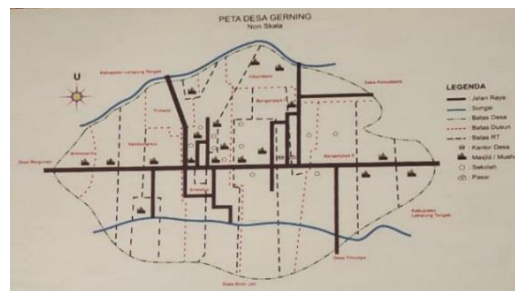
PETA DESA GERNING
Non Skala

U

Kabupaten Lampung Tengah
Desa Penyandingan
Desa Margorejo
Desa Bulurejo
Kabupaten Lampung Tengah
Desa Binar Jati
Desa Trimulyo

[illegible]
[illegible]
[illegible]
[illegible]
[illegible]
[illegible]

LEGENDA
Jalan Raya
Sungai
Batas Desa
Batas Dusun
Batas RT
Kantor Desa
Masjid / Mushola
Sekolah
Pasar